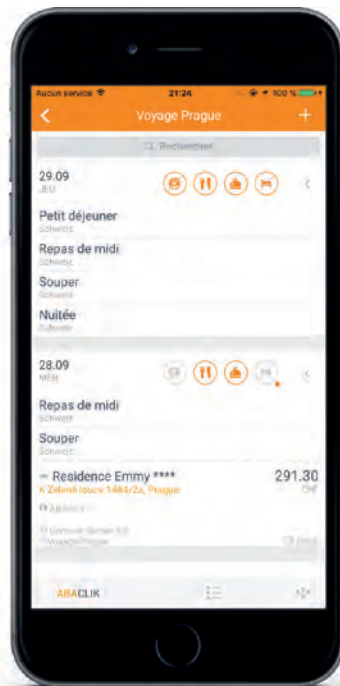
Aucun service
21:24
100 %

Voyage Prague
+

Rechercher

29.09
JEU

Petit déjeuner
Schweiz

Repas de midi
Schweiz

Souper
Schweiz

Nuitée
Schweiz

28.09
MER

Repas de midi
Schweiz

Souper
Schweiz

Residence Emmy ****
K Zelené louce 1484/2a, Prague
291.30
CHF

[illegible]

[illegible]
Voyage Prague

ABACLIK